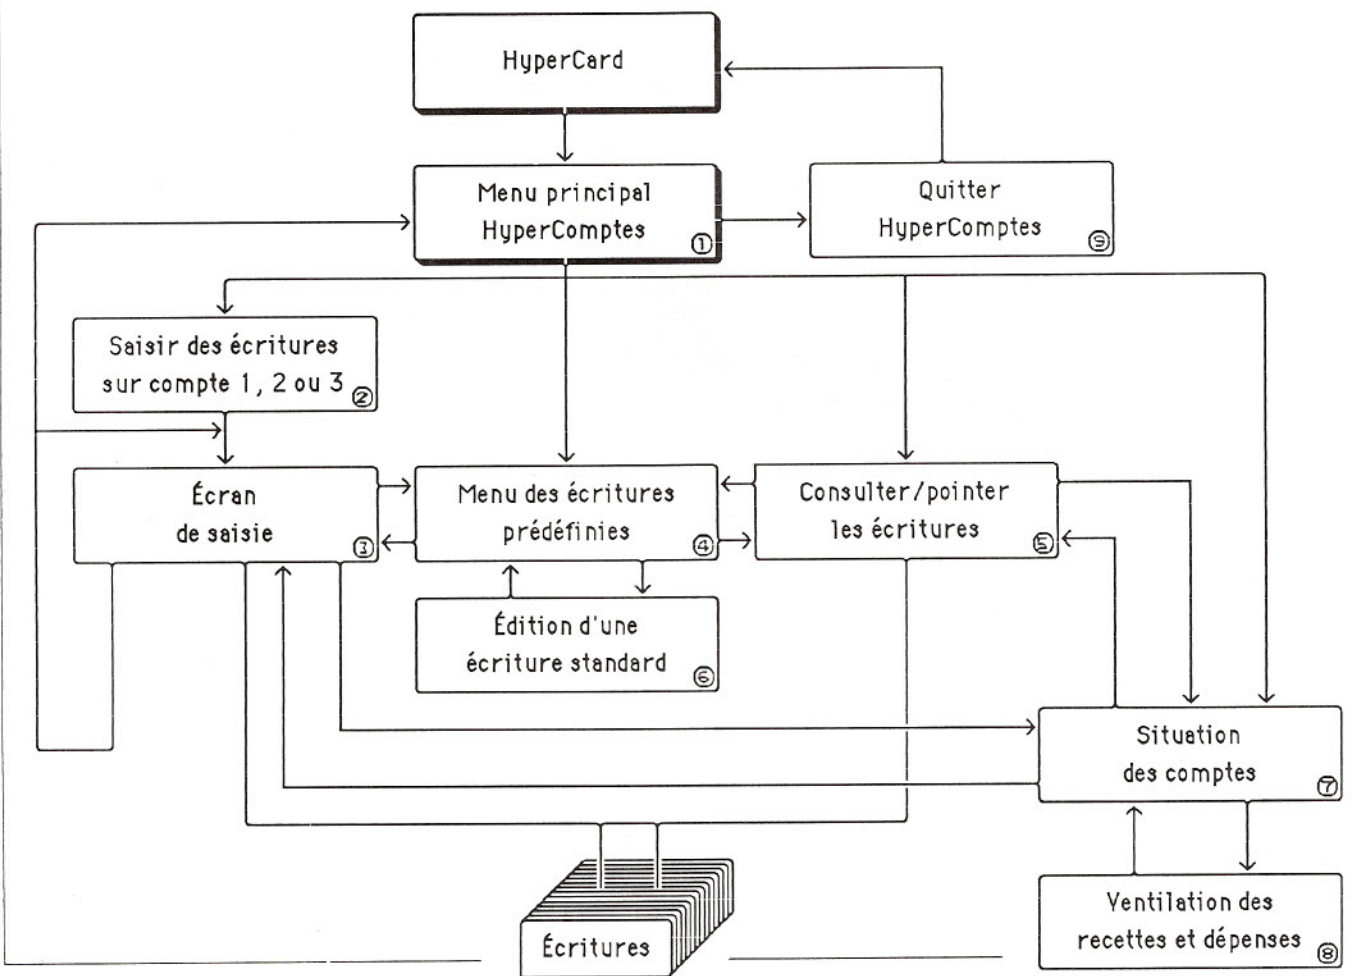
HyperCard

Menu principal HyperComptes ①

Quitter HyperComptes ⑨

Saisir des écritures sur compte 1, 2 ou 3 ②

Écran de saisie ③

Menu des écritures prédéfinies ④

Consulter/pointer les écritures ⑤

Édition d'une écriture standard ⑥

Situation des comptes ⑦

Ventilation des recettes et dépenses ⑧

Écritures